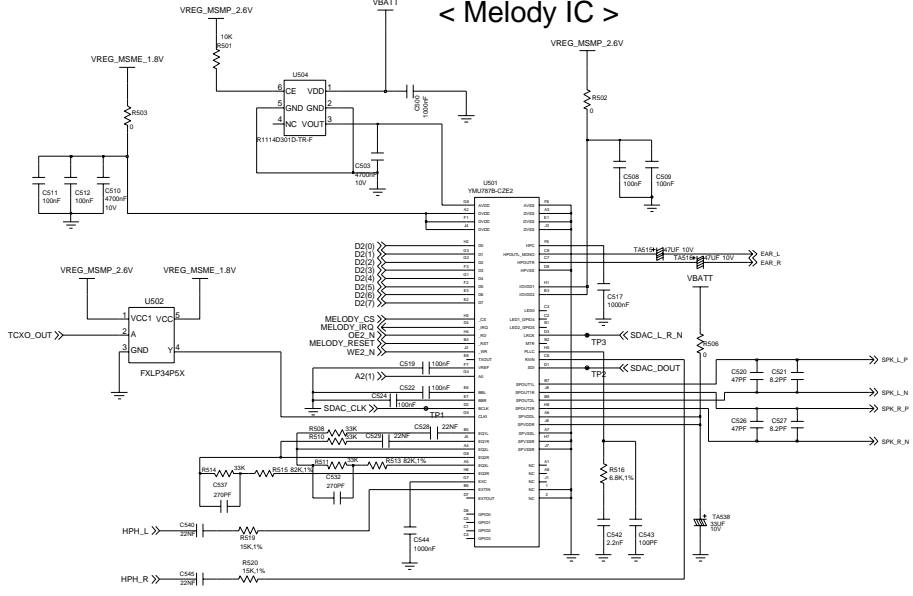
< Melody IC >

VREG_MSMP_2.6V
VBATT
10K
R501
VREG_MSME_1.8V
U504
6 CE
VDD 1
5 GND
GND 2
4 NC
VOUT 3
C500
1000nF
R503
R1114D301D-TR-F
C503
4700nF
10V
C511
100nF
C512
100nF
C510
4700nF
10V
VREG_MSMP_2.6V
R502
0
C508
100nF
C509
100nF
U501
YMU787B-CZE2
AVDD
DVDD
DVDD
DVDD
AVDD
DVDD
DVDD
DVDD
D2(0)
D2(1)
D2(2)
D2(3)
D2(4)
D2(5)
D2(6)
D2(7)
D0
D1
D2
D3
D4
D5
D6
D7
HPC
HPOUTL_MONO
HPOUTR
HPVDD
CDVDD1
CDVDD2
TA515
47UF 10V
TA516
47UF 10V
EAR_L
EAR_R
C517
1000nF
VBATT
VREG_MSMP_2.6V
VREG_MSME_1.8V
U502
1 VCC1
VCC 5
TCXO_OUT
2 A
3 GND
Y 4
FXLP34P5X
MELODY_CS
MELODY_IRQ
OE2_N
MELODY_RESET
WE2_N
_CS
_IRQ
_RD
_RST
_WR
LED0
LED1_GPIO4
LED2_GPIO5
LRCK
MTR
PLLC
RXOL
SDI
SDAC_L_R_N
TP3
R506
0
SDAC_DOUT
TP2
C519
100nF
TXOUT
VREF
A0
A2(1)
C522
100nF
C524
100nF
SBIL
SBIR
BCLK
CLKI
SDAC_CLK
TP1
SPOUT1L
SPOUT1R
SPOUT2L
SPOUT2R
SPVDD1
SPVDD2
SPVSS1
SPVSS2
C520
47PF
C521
8.2PF
SPK_L_P
SPK_L_N
SPK_R_P
C526
47PF
C527
8.2PF
SPK_R_N
R508
33K
R510
33K
C529
22NF
C528
22NF
EQ1L
EQ1R
EQ2L
EQ2R
EQ3L
EQ3R
EXC
EXTIN
EXTOUT
R514
33K
R515 82K,1%
R511
33K
R513 82K,1%
C537
270PF
C532
270PF
NC
NC
NC
NC
NC
R516
6.8K,1%
TA538
33UF
10V
GPIO0
GPIO1
GPIO2
GPIO3
HPH_L
C540
22NF
R519
15K,1%
C544
1000nF
C542
2.2nF
C543
100PF
HPH_R
C545
22NF
R520
15K,1%